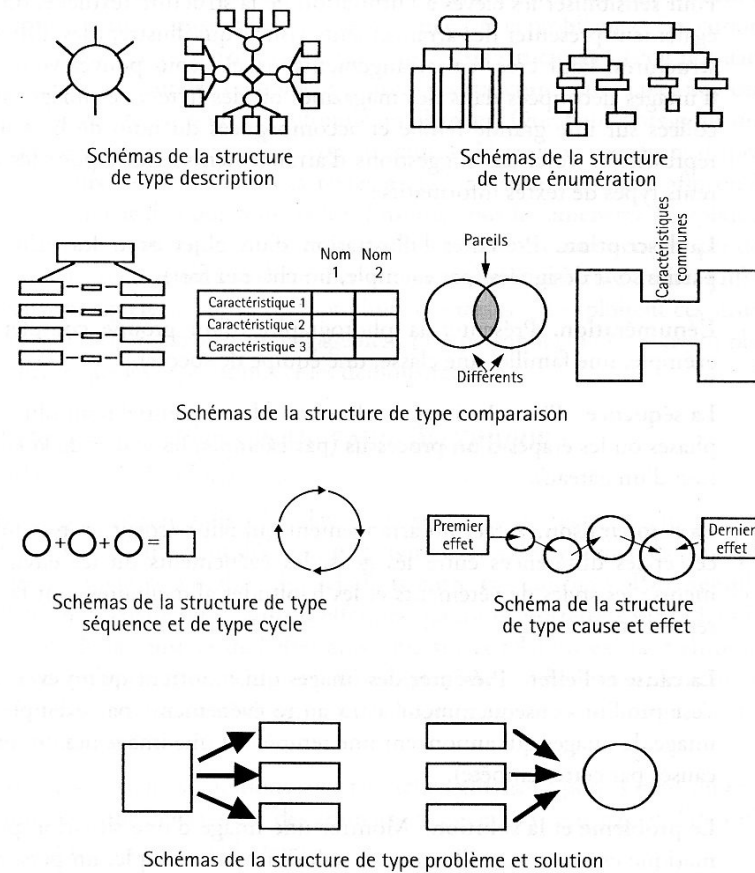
Schémas de la structure de type description

Schémas de la structure de type énumération

| | Nom 1 | Nom 2 |
|---|---|---|
| Caractéristique 1 | | |
| Caractéristique 2 | | |
| Caractéristique 3 | | |

Pareils

Différents

Caractéristiques communes

Schémas de la structure de type comparaison

○+○+○=□

Schémas de la structure de type séquence et de type cycle

Premier effet

Dernier effet

Schéma de la structure de type cause et effet

Schémas de la structure de type problème et solution